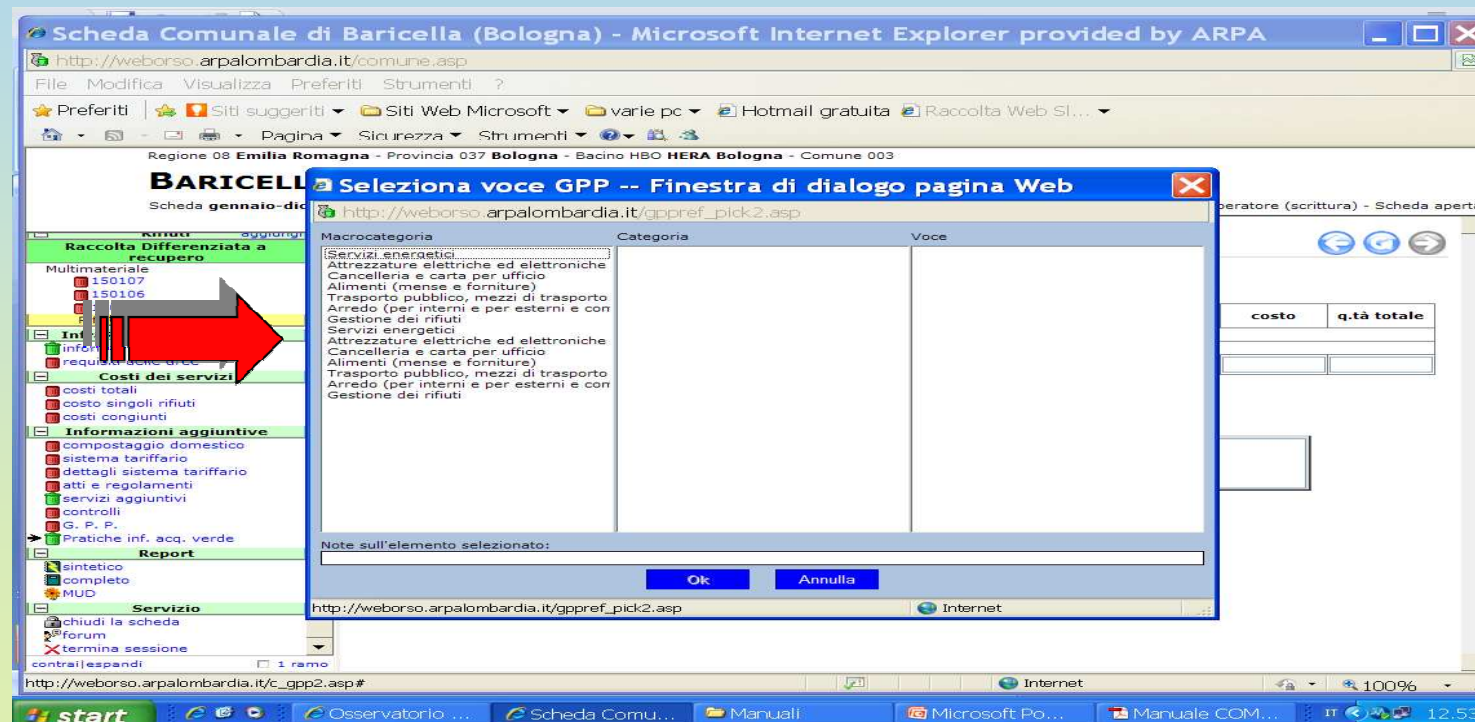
Scheda Comunale di Baricella (Bologna) - Microsoft Internet Explorer provided by ARPA

http://weborso.arpalombardia.it/comune.asp

File Modifica Visualizza Preferiti Strumenti ?

Preferiti | Siti suggeriti ▾ Siti Web Microsoft ▾ varie pc ▾ Hotmail gratuita Raccolta Web Sl... ▾

Pagina ▾ Sicurezza ▾ Strumenti ▾

Regione 08 Emilia Romagna - Provincia 037 Bologna - Bacino HBO HERA Bologna - Comune 003

BARICELL

Scheda gennaio-dic

peratore (scrittura) - Scheda aperta

Rifiuti aggiungi

Raccolta Differenziata a recupero

Multimateriale

150107

150106

Int

infor

requisiti delle aree

Costi dei servizi

costi totali

costo singoli rifiuti

costi congiunti

Informazioni aggiuntive

compostaggio domestico

sistema tariffario

dettagli sistema tariffario

atti e regolamenti

servizi aggiuntivi

controlli

G. P. P.

Pratiche inf. acq. verde

Report

sintetico

completo

MUD

Servizio

chiudi la scheda

forum

termina sessione

contrai|espandi

1 ramo

costo

q.tà totale

Seleziona voce GPP -- Finestra di dialogo pagina Web

http://weborso.arpalombardia.it/gppref_pick2.asp

Macrocategoria

Categoria

Voce

Servizi energetici
Attrezzature elettriche ed elettroniche
Cancelleria e carta per ufficio
Alimenti (mense e forniture)
Trasporto pubblico, mezzi di trasporto
Arredo (per interni e per esterni e con
Gestione dei rifiuti
Servizi energetici
Attrezzature elettriche ed elettroniche
Cancelleria e carta per ufficio
Alimenti (mense e forniture)
Trasporto pubblico, mezzi di trasporto
Arredo (per interni e per esterni e con
Gestione dei rifiuti

Note sull'elemento selezionato:

Ok

Annulla

http://weborso.arpalombardia.it/gppref_pick2.asp

Internet

http://weborso.arpalombardia.it/c_gpp2.asp#

Internet

100%

start

Osservatorio ...

Scheda Comu...

Manuali

Microsoft Po...

Manuale COM...

IT

12.5